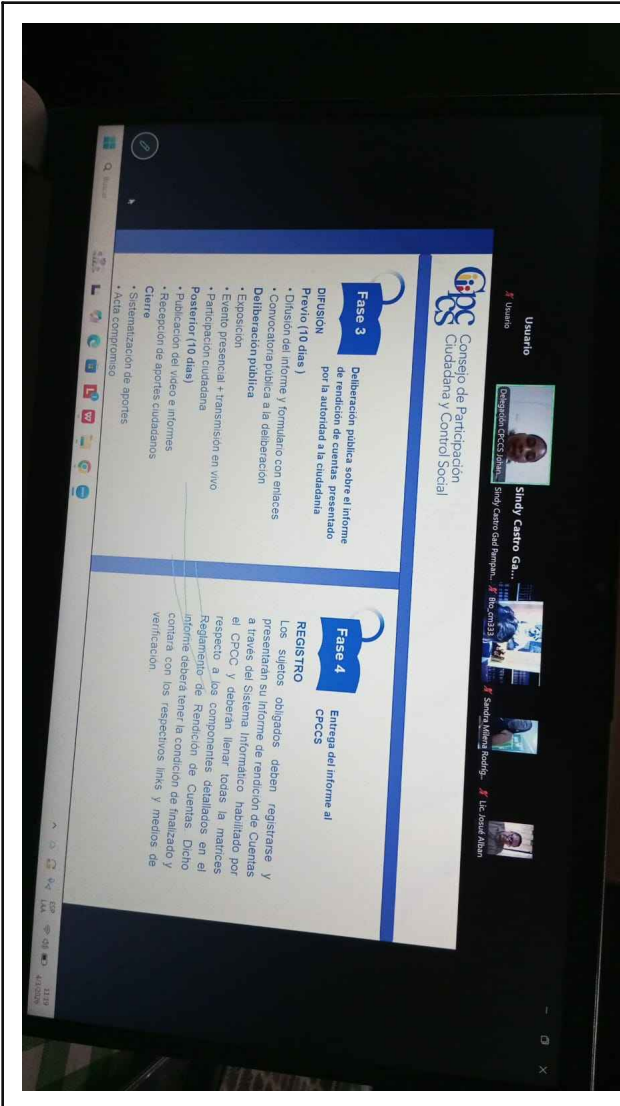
Usuario
Usuario
Delegación CPCCS Johan...
Sindy Castro Ga...
Sindy Castro Gad Parroqui...
Bto_cm33
Sandra Milena Rodrig...
Lic. Josué Albán

Consejo de Participación Ciudadana y Control Social

Fase 3
Deliberación pública sobre el informe de rendición de cuentas presentado por la autoridad a la ciudadanía

DIFUSIÓN
Previo (10 días)
• Difusión del informe y formulario con enlaces
• Convocatoria pública a la deliberación
Deliberación pública
• Exposición
• Evento presencial + transmisión en vivo
• Participación ciudadana
Posterior (10 días)
• Publicación del video e informes
• Recepción de aportes ciudadanos
Cierre
• Sistematización de aportes
• Acta compromiso

Fase 4
Entrega del informe al CPCCS

REGISTRO
Los sujetos obligados deben registrarse y presentarán su informe de rendición de Cuentas a través del Sistema Informático habilitado por el CPCC y deberán llenar todas la matrices respecto a los componentes detallados en el Reglamento de Rendición de Cuentas. Dicho informe deberá tener la condición de finalizado y contará con los respectivos links y medios de verificación.

Buscar
ESP LAA
4/1/2026